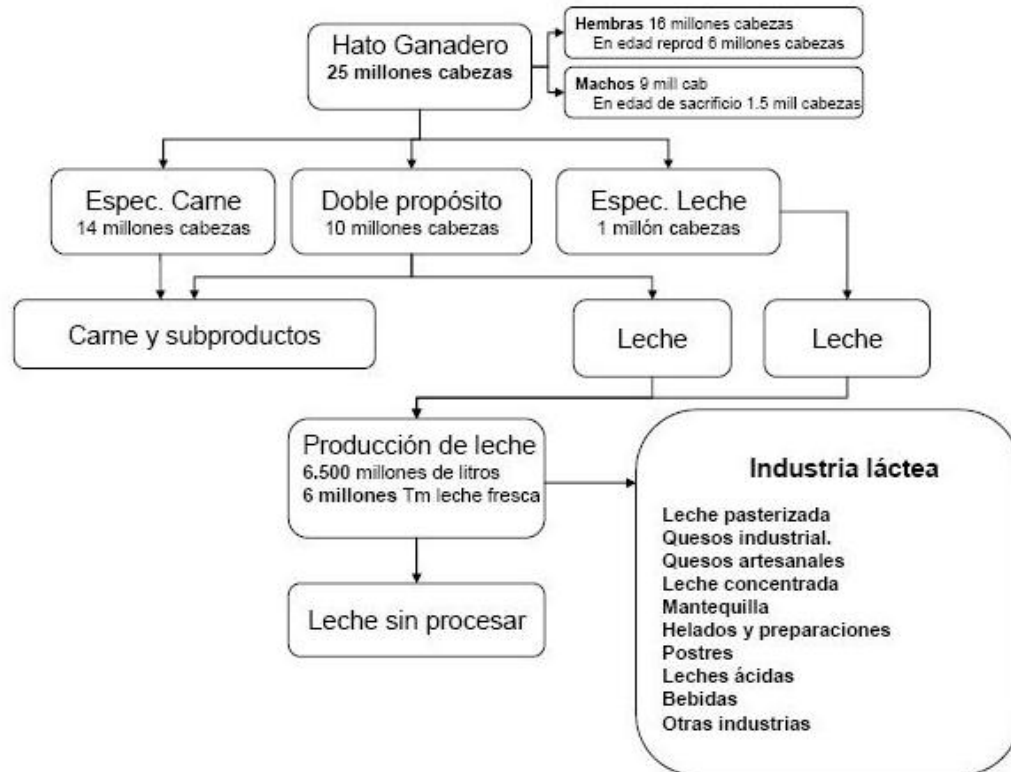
Hato Ganadero
25 millones cabezas

Hembras 16 millones cabezas
En edad reprod 6 millones cabezas

Machos 9 mill cab
En edad de sacrificio 1.5 mill cabezas

Espec. Carne
14 millones cabezas

Doble propósito
10 millones cabezas

Espec. Leche
1 millón cabezas

Carne y subproductos

Leche

Leche

Producción de leche
6.500 millones de litros
6 millones Tm leche fresca

Leche sin procesar

Industria láctea

Leche pasterizada
Quesos industrial.
Quesos artesanales
Leche concentrada
Mantequilla
Helados y preparaciones
Postres
Leches ácidas
Bebidas
Otras industrias